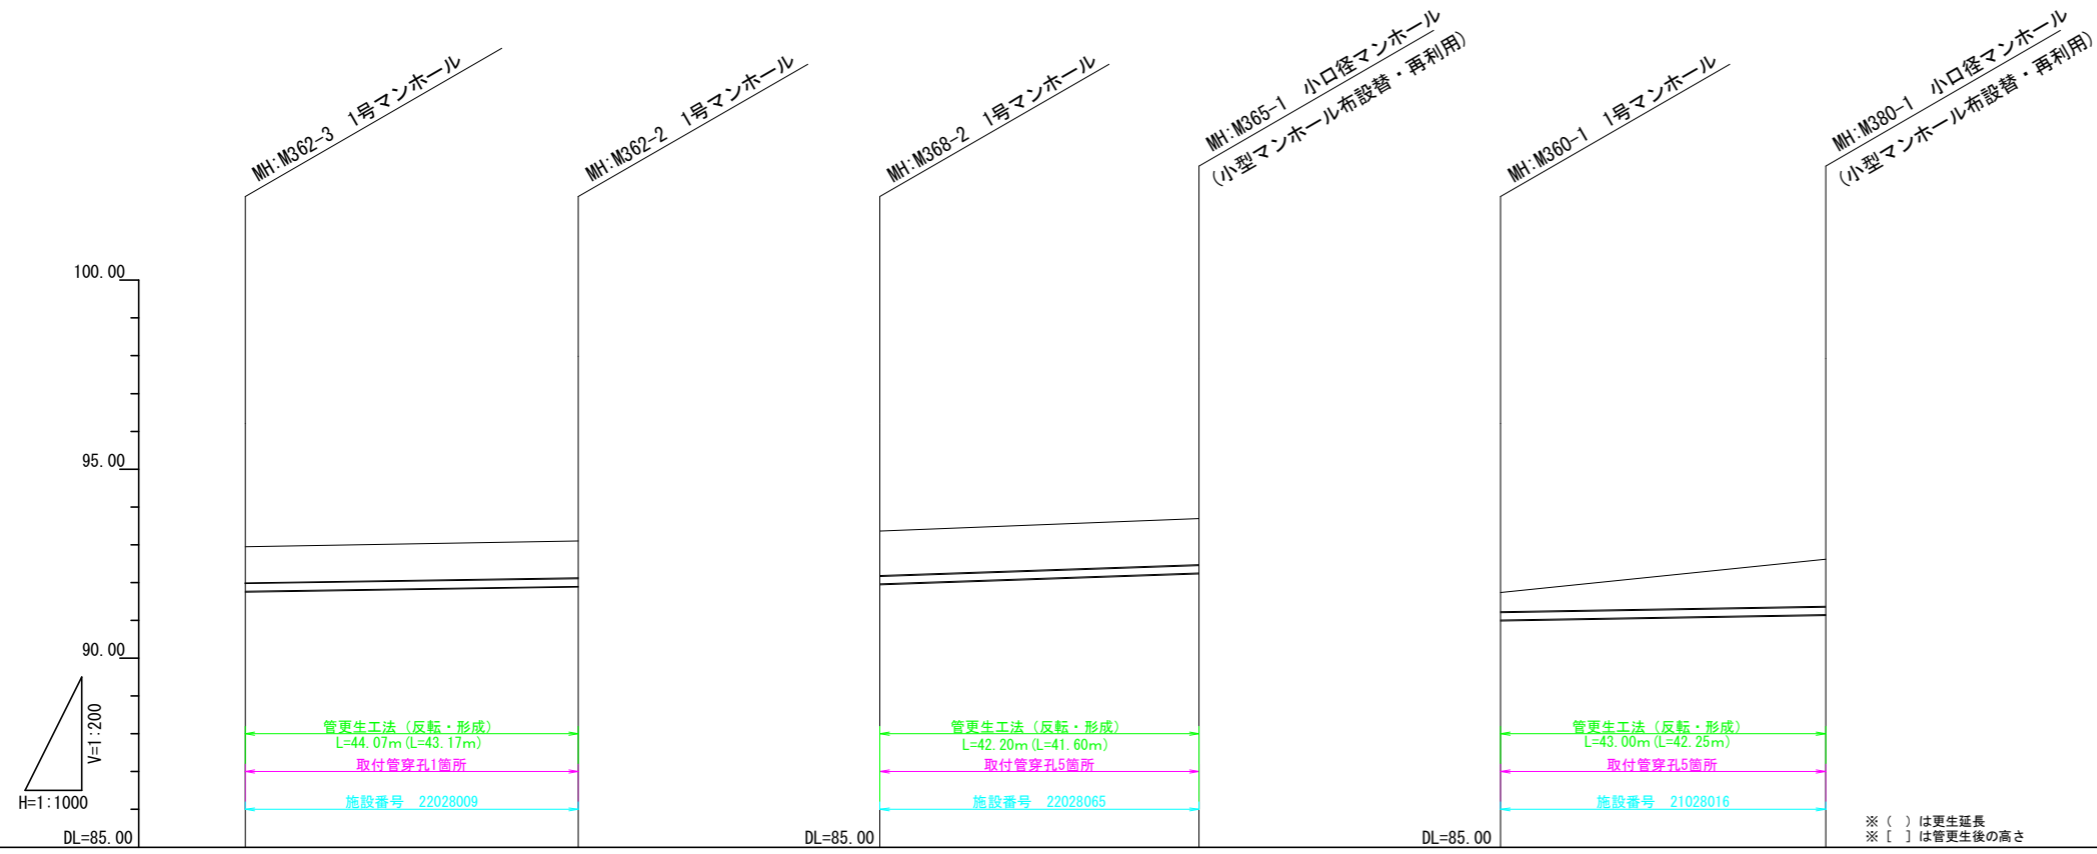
MH:M362-3 1号マンホール

MH:M362-2 1号マンホール

MH:M368-2 1号マンホール

MH:M365-1 小口径マンホール
(小型マンホール布設替・再利用)

MH:M360-1 1号マンホール

MH:M380-1 小口径マンホール
(小型マンホール布設替・再利用)

100.00

95.00

90.00

V=1:200

H=1:1000

DL=85.00

管更生工法（反転・形成）
L=44.07m (L=43.17m)
取付管穿孔1箇所
施設番号 22028009

DL=85.00

管更生工法（反転・形成）
L=42.20m (L=41.60m)
取付管穿孔5箇所
施設番号 22028065

DL=85.00

管更生工法（反転・形成）
L=43.00m (L=42.25m)
取付管穿孔5箇所
施設番号 21028016

※（ ）は更生延長
※［ ］は管更生後の高さ